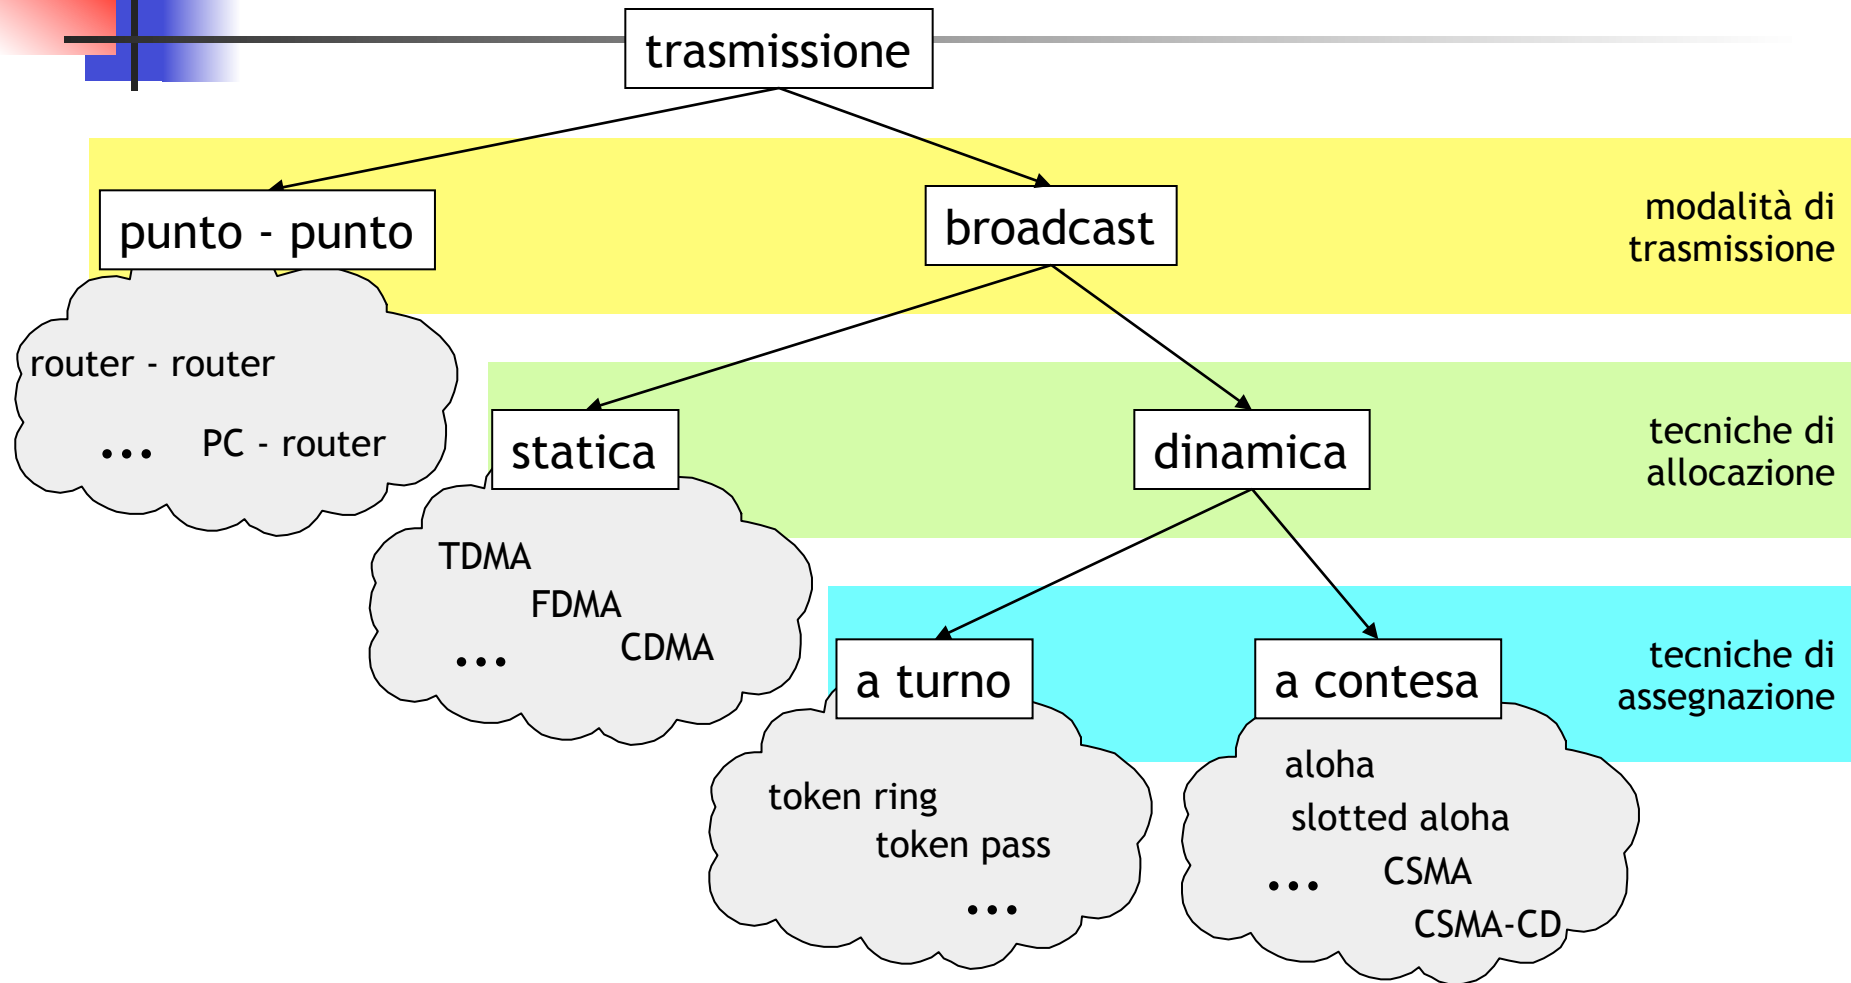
trasmissione

punto - punto

broadcast

modalità di trasmissione

router - router

... PC - router

statica

dinamica

tecniche di allocazione

TDMA

FDMA

... CDMA

a turno

a contesa

tecniche di assegnazione

token ring

token pass

...

aloha

slotted aloha

... CSMA

CSMA-CD